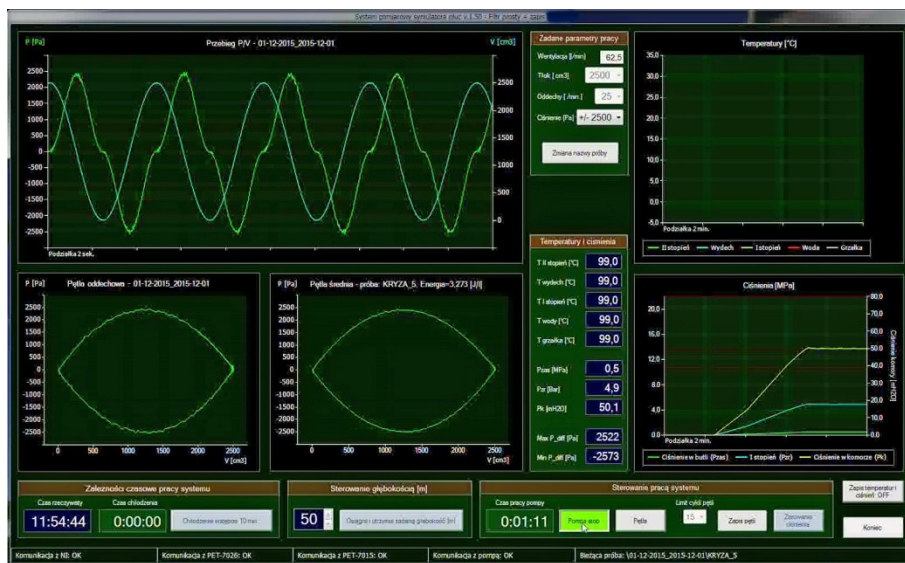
System pomiarowy symulatora płuc v.1.50 - Filtr prosty + zapis

P [Pa]
Przebieg P/V - 01-12-2015_2015-12-01
V [cm3]
2500
2000
1500
1000
500
0
-500
-1000
-1500
-2000
-2500
2500
2000
1500
1000
500
0
Podziałka 2 sek.

Zadane parametry pracy
Wentylacja [l/min] 62,5
Tłok [cm3] 2500
Oddechy [ /min ] 25
Ciśnienie [Pa] +/- 2500
Zmiana nazwy próby

Temperatury [°C]
35,0
30,0
25,0
20,0
15,0
10,0
5,0
0,0
Podziałka 2 min.
II stopień
Wydech
I stopień
Woda
Grzałka

P [Pa]
Pętla oddechowa - 01-12-2015_2015-12-01
2500
2000
1500
1000
500
0
-500
-1000
-1500
-2000
-2500
0
500
1000
1500
2000
2500
V [cm3]

P [Pa]
Pętla średnia - próba: KRYZA_5, Energia=3,273 [J/l]
2500
2000
1500
1000
500
0
-500
-1000
-1500
-2000
-2500
0
500
1000
1500
2000
2500
V [cm3]

Temperatury i ciśnienia
T II stopień [°C] 99,0
T wydech [°C] 99,0
T I stopień [°C] 99,0
T wody [°C] 99,0
T grzałki [°C] 99,0
Pzas [MPa] 0,5
Pzr [Bar] 4,9
Pk [mH2O] 50,1
Max P_diff [Pa] 2522
Min P_diff [Pa] -2573

Ciśnienia [MPa]
20,0
16,0
12,0
8,0
4,0
0,0
80,0
70,0
60,0
50,0
40,0
30,0
20,0
10,0
0,0
Ciśnienie komory [mH2O]
Podziałka 2 min.
Ciśnienie w butli (Pzas)
I stopień (Pzr)
Ciśnienie w komorze (Pk)

Zależności czasowe pracy systemu
Czas rzeczywisty
11:54:44
Czas chłodzenia
0:00:00
Chłodzenie wstępne 10 min

Sterowanie głębokością [m]
50
Osiągnij zmianę zadanej głębokości [m]

Sterowania pracą systemu
Czas pracy pompy
0:01:11
Pompa stop
Pętla
Limit cykli pętli
15
Zapis pętli
Zerowanie ciśnienia

Zapis temperatur i ciśnień: OFF
Koniec

Komunikacja z NI: OK
Komunikacja z PET-7026: OK
Komunikacja z PET-7015: OK
Komunikacja z pompą: OK
Bieżąca próba: \01-12-2015_2015-12-01\KRYZA_5